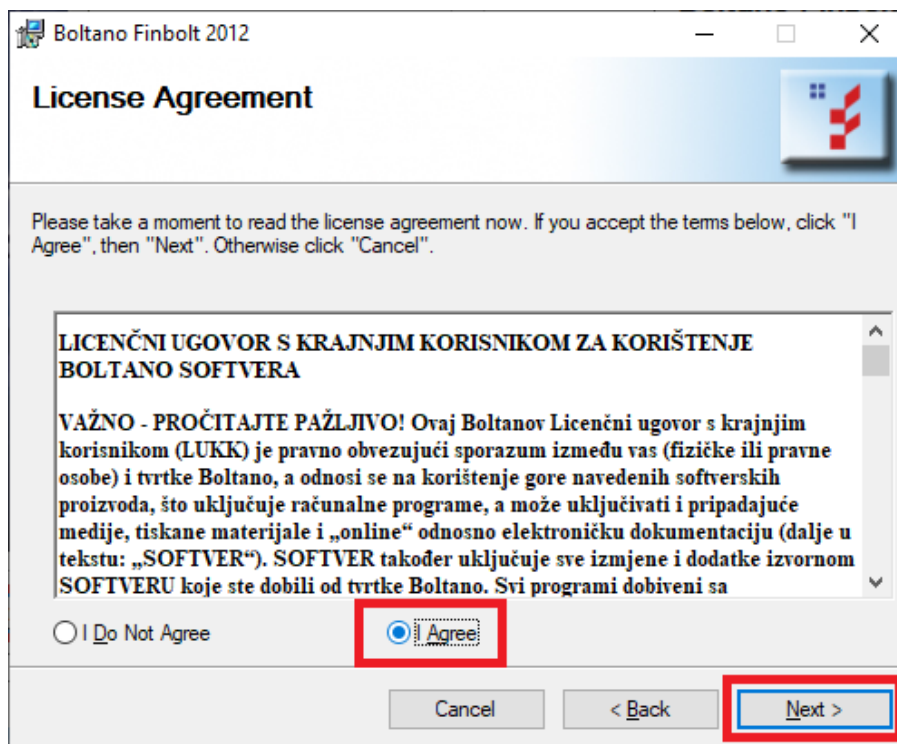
Boltano Finbolt 2012

License Agreement

Please take a moment to read the license agreement now. If you accept the terms below, click "I Agree", then "Next". Otherwise click "Cancel".

LICENČNI UGOVOR S KRAJNJIM KORISNIKOM ZA KORIŠTENJE BOLTANO SOFTVERA

VAŽNO - PROČITAJTE PAŽLJIVO! Ovaj Boltanov Licenčni ugovor s krajnjim korisnikom (LUKK) je pravno obvezujući sporazum između vas (fizičke ili pravne osobe) i tvrtke Boltano, a odnosi se na korištenje gore navedenih softverskih proizvoda, što uključuje računalne programe, a može uključivati i pripadajuće medije, tiskane materijale i „online" odnosno elektroničku dokumentaciju (dalje u tekstu: „SOFTVER"). SOFTVER također uključuje sve izmjene i dodatke izvornom SOFTVERU koje ste dobili od tvrtke Boltano. Svi programi dobiveni sa

I Do Not Agree

I Agree

Cancel

< Back

Next >